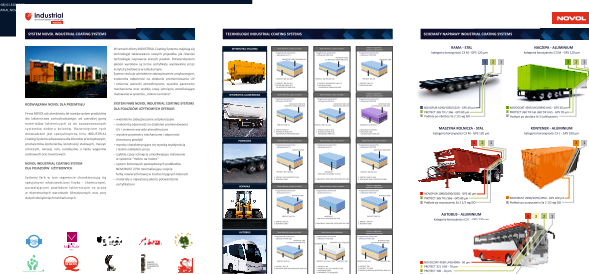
Industrial

NOVOL

SYSTEM NOVOL INDUSTRIAL COATING SYSTEMS

TECHNOLOGIE INDUSTRIAL COATING SYSTEMS

SCHEMATY NAPRAWY INDUSTRIAL COATING SYSTEMS

ROZWIĄZANIA NOVOL DLA PRZEMYSŁU

NOVOL INDUSTRIAL COATING SYSTEM DLA POJAZDÓW UŻYTKOWYCH

SYSTEM FARB NOVOL INDUSTRIAL COATING SYSTEMS DLA POJAZDÓW UŻYTKOWYCH OFERUJE:

RAMA - STAL

NACZEPA - ALUMINIUM

MALOWANA KOLANCZA - STAL

KONTENER - ALUMINIUM

AUTOBUS - ALUMINIUM

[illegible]